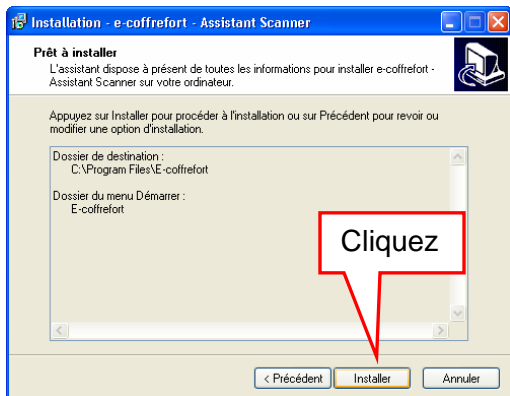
Installation - e-coffrefort - Assistant Scanner

Prêt à installer
L'assistant dispose à présent de toutes les informations pour installer e-coffrefort - Assistant Scanner sur votre ordinateur.

Appuyez sur Installer pour procéder à l'installation ou sur Précédent pour revoir ou modifier une option d'installation.

Dossier de destination :
C:\Program Files\E-coffrefort

Dossier du menu Démarrer :
E-coffrefort

Cliquez

< Précédent
Installer
Annuler